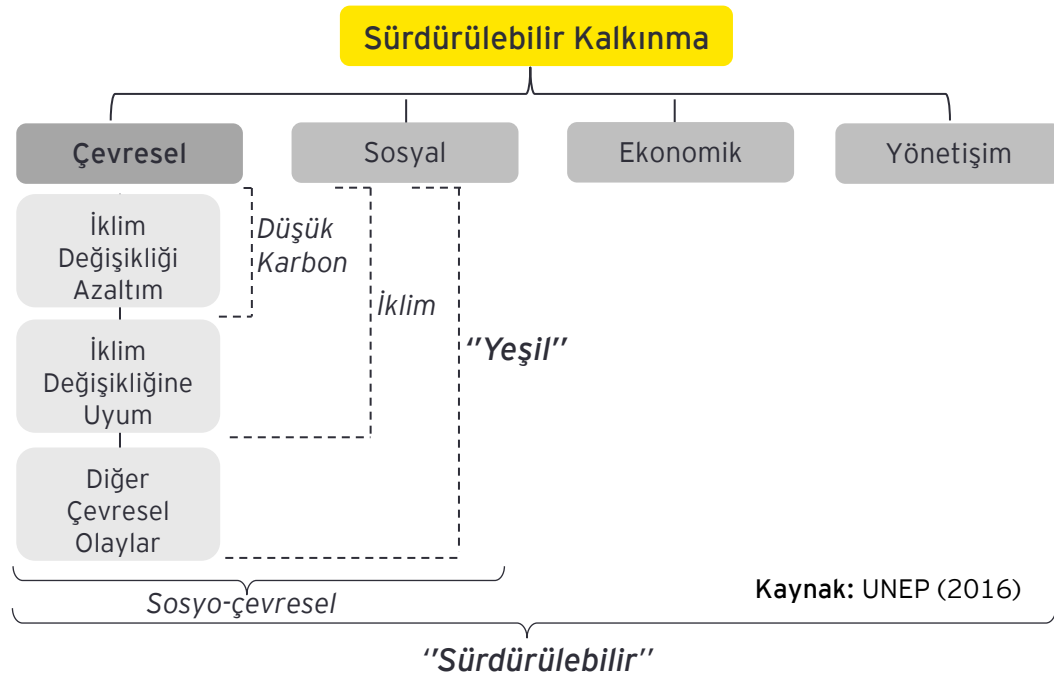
Sürdürülebilir Kalkınma

Çevresel

Sosyal

Ekonomik

Yönetişim

İklim Değişikliği Azaltım

Düşük Karbon

İklim

''Yeşil''

İklim Değişikliğine Uyum

Diğer Çevresel Olaylar

Sosyo-çevresel

Kaynak: UNEP (2016)

''Sürdürülebilir''